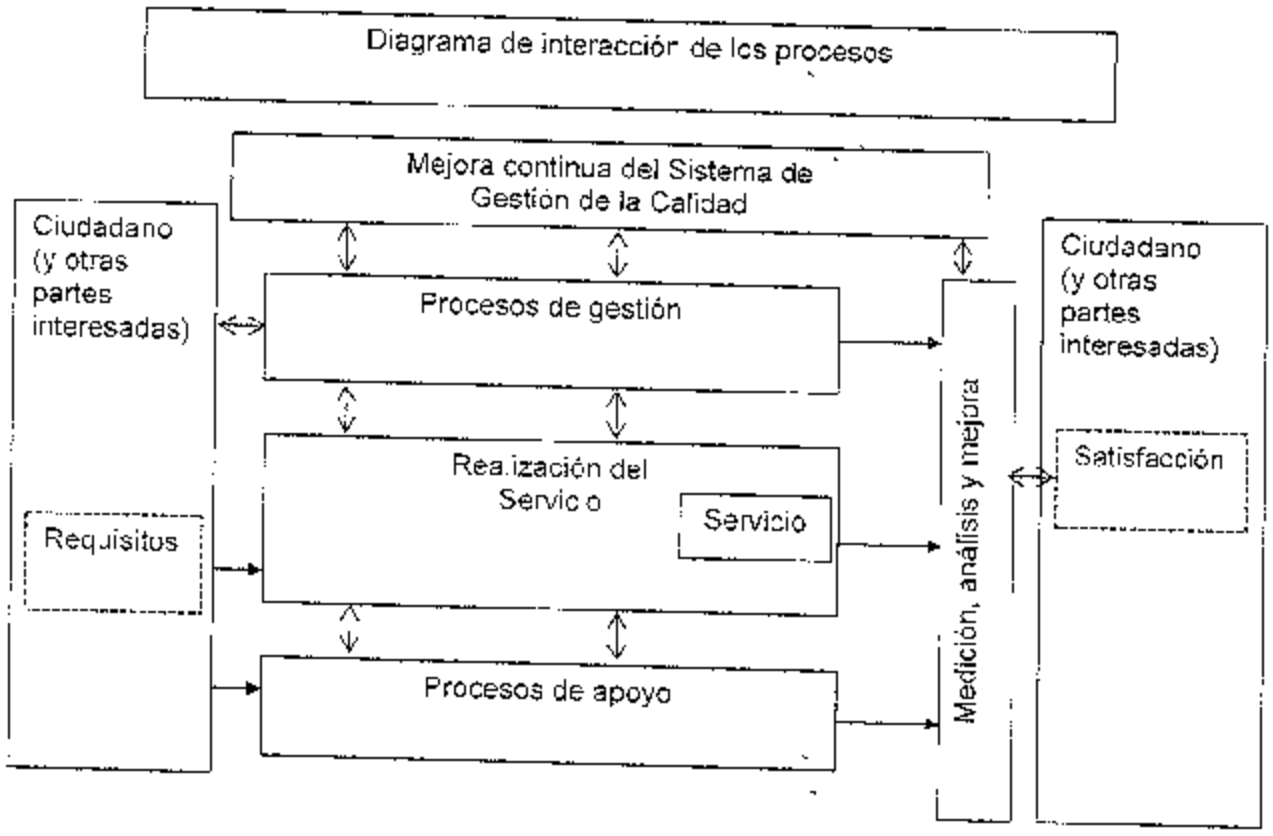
Diagrama de interacción de los procesos

Mejora continua del Sistema de Gestión de la Calidad

Ciudadano (y otras partes interesadas)

Procesos de gestión

Realización del Servicio

Servicio

Requisitos

Procesos de apoyo

Medición, análisis y mejora

Ciudadano (y otras partes interesadas)

Satisfacción